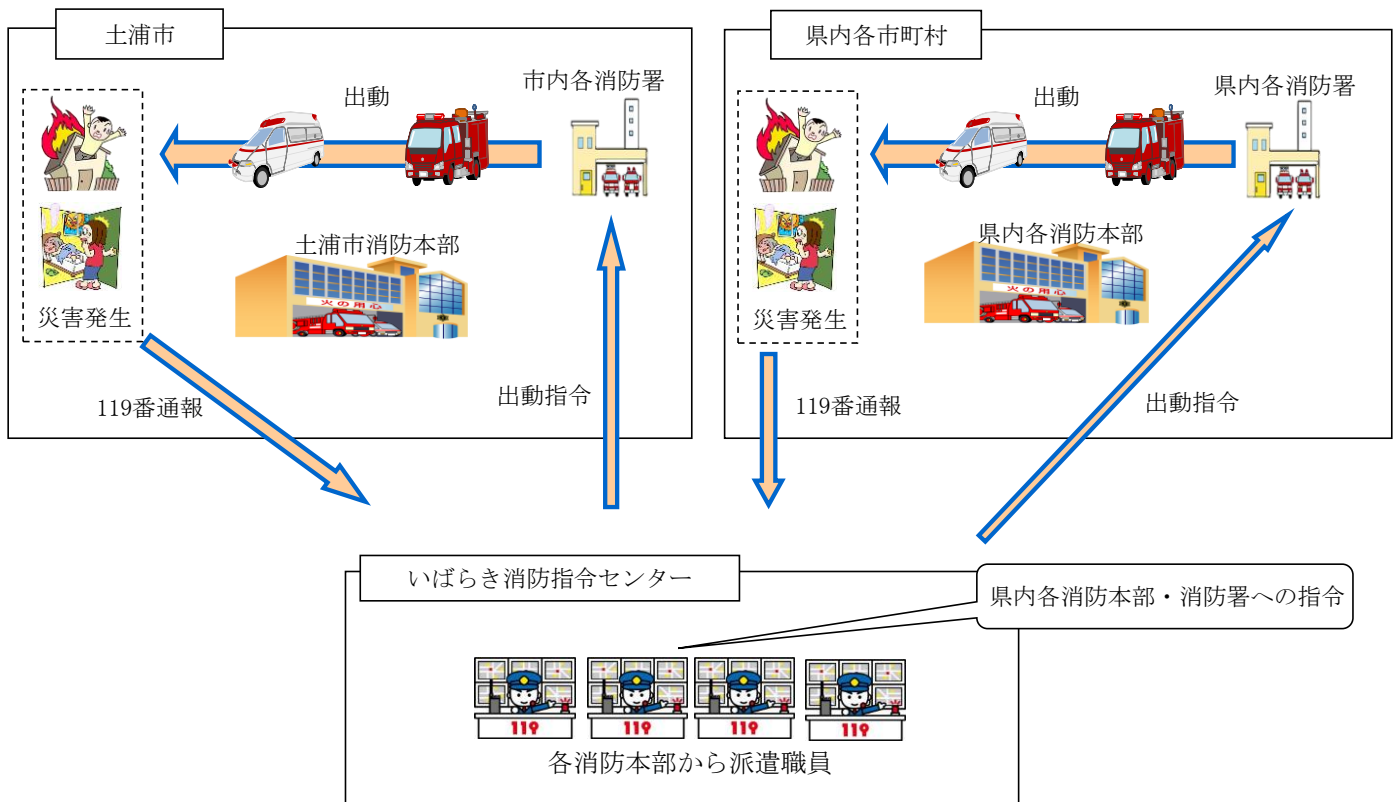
土浦市

出動

市内各消防署

災害発生

土浦市消防本部

火の用心

119番通報

出動指令

県内各市町村

出動

県内各消防署

災害発生

県内各消防本部

火の用心

119番通報

出動指令

いばらき消防指令センター

県内各消防本部・消防署への指令

119

119

119

119

各消防本部から派遣職員